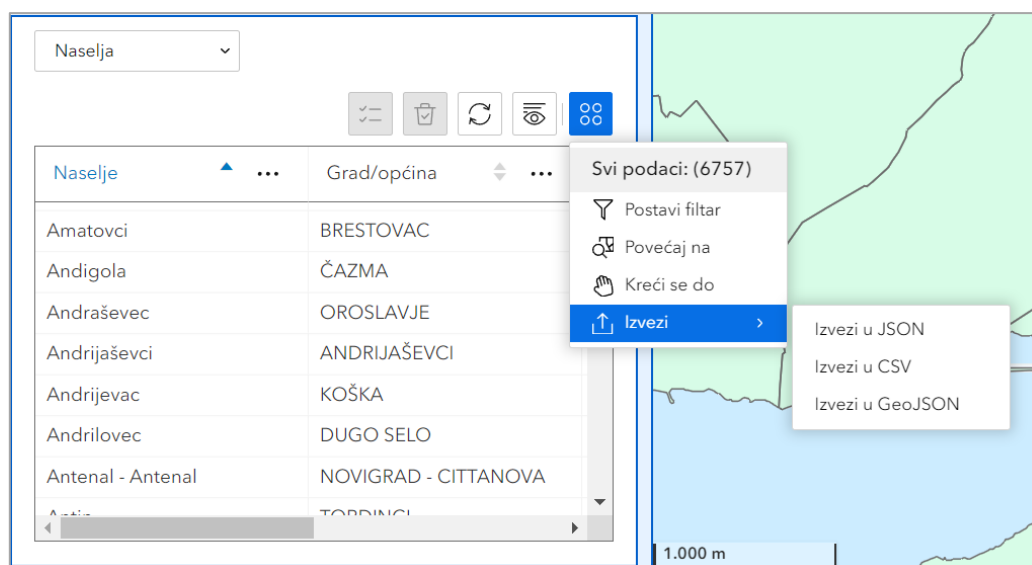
Naselja

| Naselje | Grad/općina |
|---|---|
| Amatovci | BRESTOVAC |
| Andigola | ČAZMA |
| Andraševec | OROSLAVJE |
| Andrijaševci | ANDRIJAŠEVCI |
| Andrijevac | KOŠKA |
| Andrilovec | DUGO SELO |
| Antenal - Antenal | NOVIGRAD - CITTANOVA |
| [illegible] | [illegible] |

Svi podaci: (6757)
Postavi filtar
Povećaj na
Kreći se do
Izvezi

Izvezi u JSON
Izvezi u CSV
Izvezi u GeoJSON

1.000 m